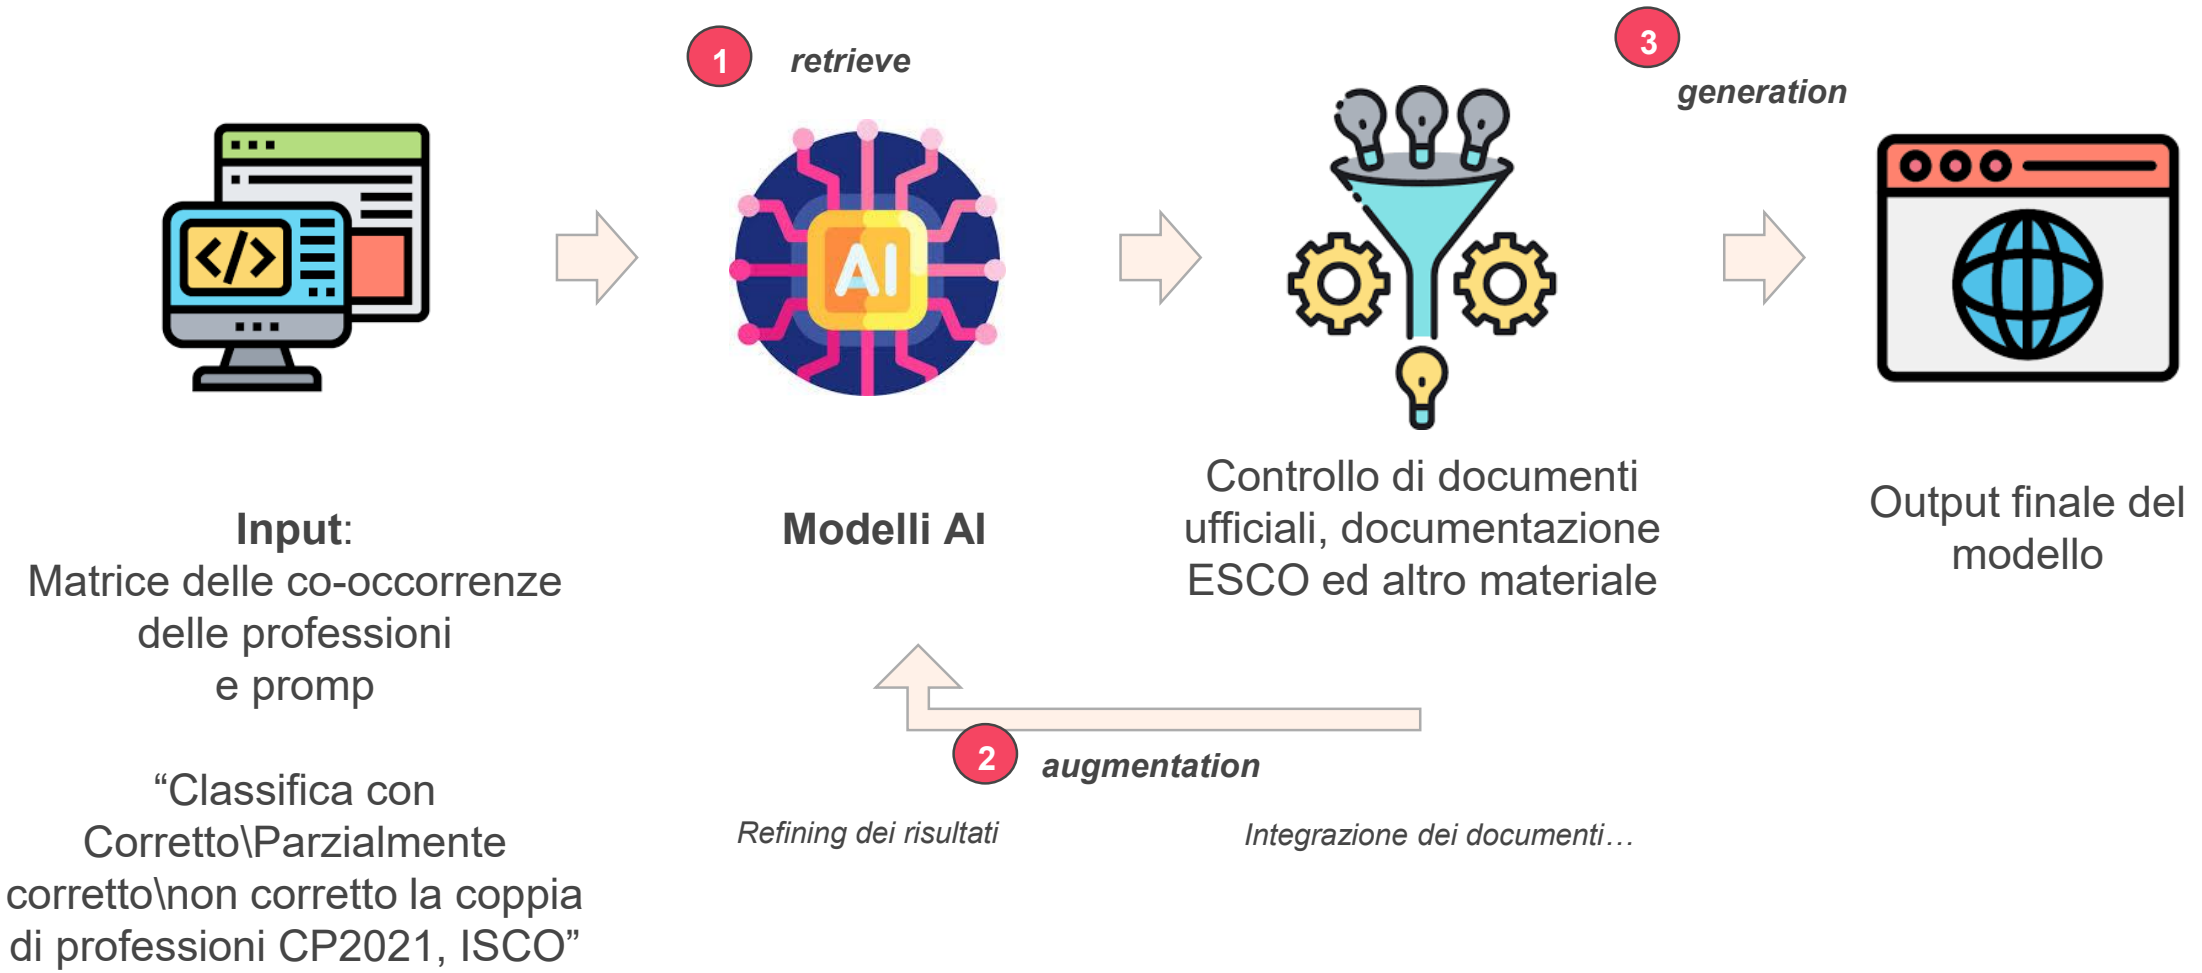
1 retrieve

3 generation

AI

Input:
Matrice delle co-occorrenze delle professioni
e promp

“Classifica con Corretto\Parzialmente corretto\non corretto la coppia di professioni CP2021, ISCO”

Modelli AI

Controllo di documenti ufficiali, documentazione ESCO ed altro materiale

Output finale del modello

2 augmentation

Refining dei risultati

Integrazione dei documenti…